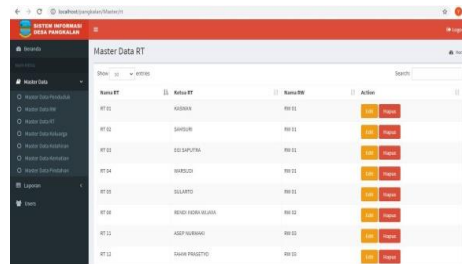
localhost/pangkalan/Master/rt

SISTEM INFORMASI DESA PANGKALAN

Beranda

Master Data

Master Data Penduduk

Master Data RW

Master Data RT

Master Data Keluarga

Master Data Kelahiran

Master Data Kematian

Master Data Pindahan

Laporan

Users

Master Data RT

Show 10 entries

Search:

| Nama RT | Ketua RT | Nama RW | Action |
|---|---|---|---|
| RT 01 | KASMAN | RW 01 | Edit Hapus |
| RT 02 | SANSURI | RW 01 | Edit Hapus |
| RT 03 | EGI SAPUTRA | RW 01 | Edit Hapus |
| RT 04 | WARSUDI | RW 01 | Edit Hapus |
| RT 05 | SULARTO | RW 01 | Edit Hapus |
| RT 10 | RENDI INDRA WIJAYA | RW 02 | Edit Hapus |
| RT 11 | ASEP NURMAN | RW 02 | Edit Hapus |
| RT 12 | FAHMI PRASETYO | RW 02 | Edit Hapus |